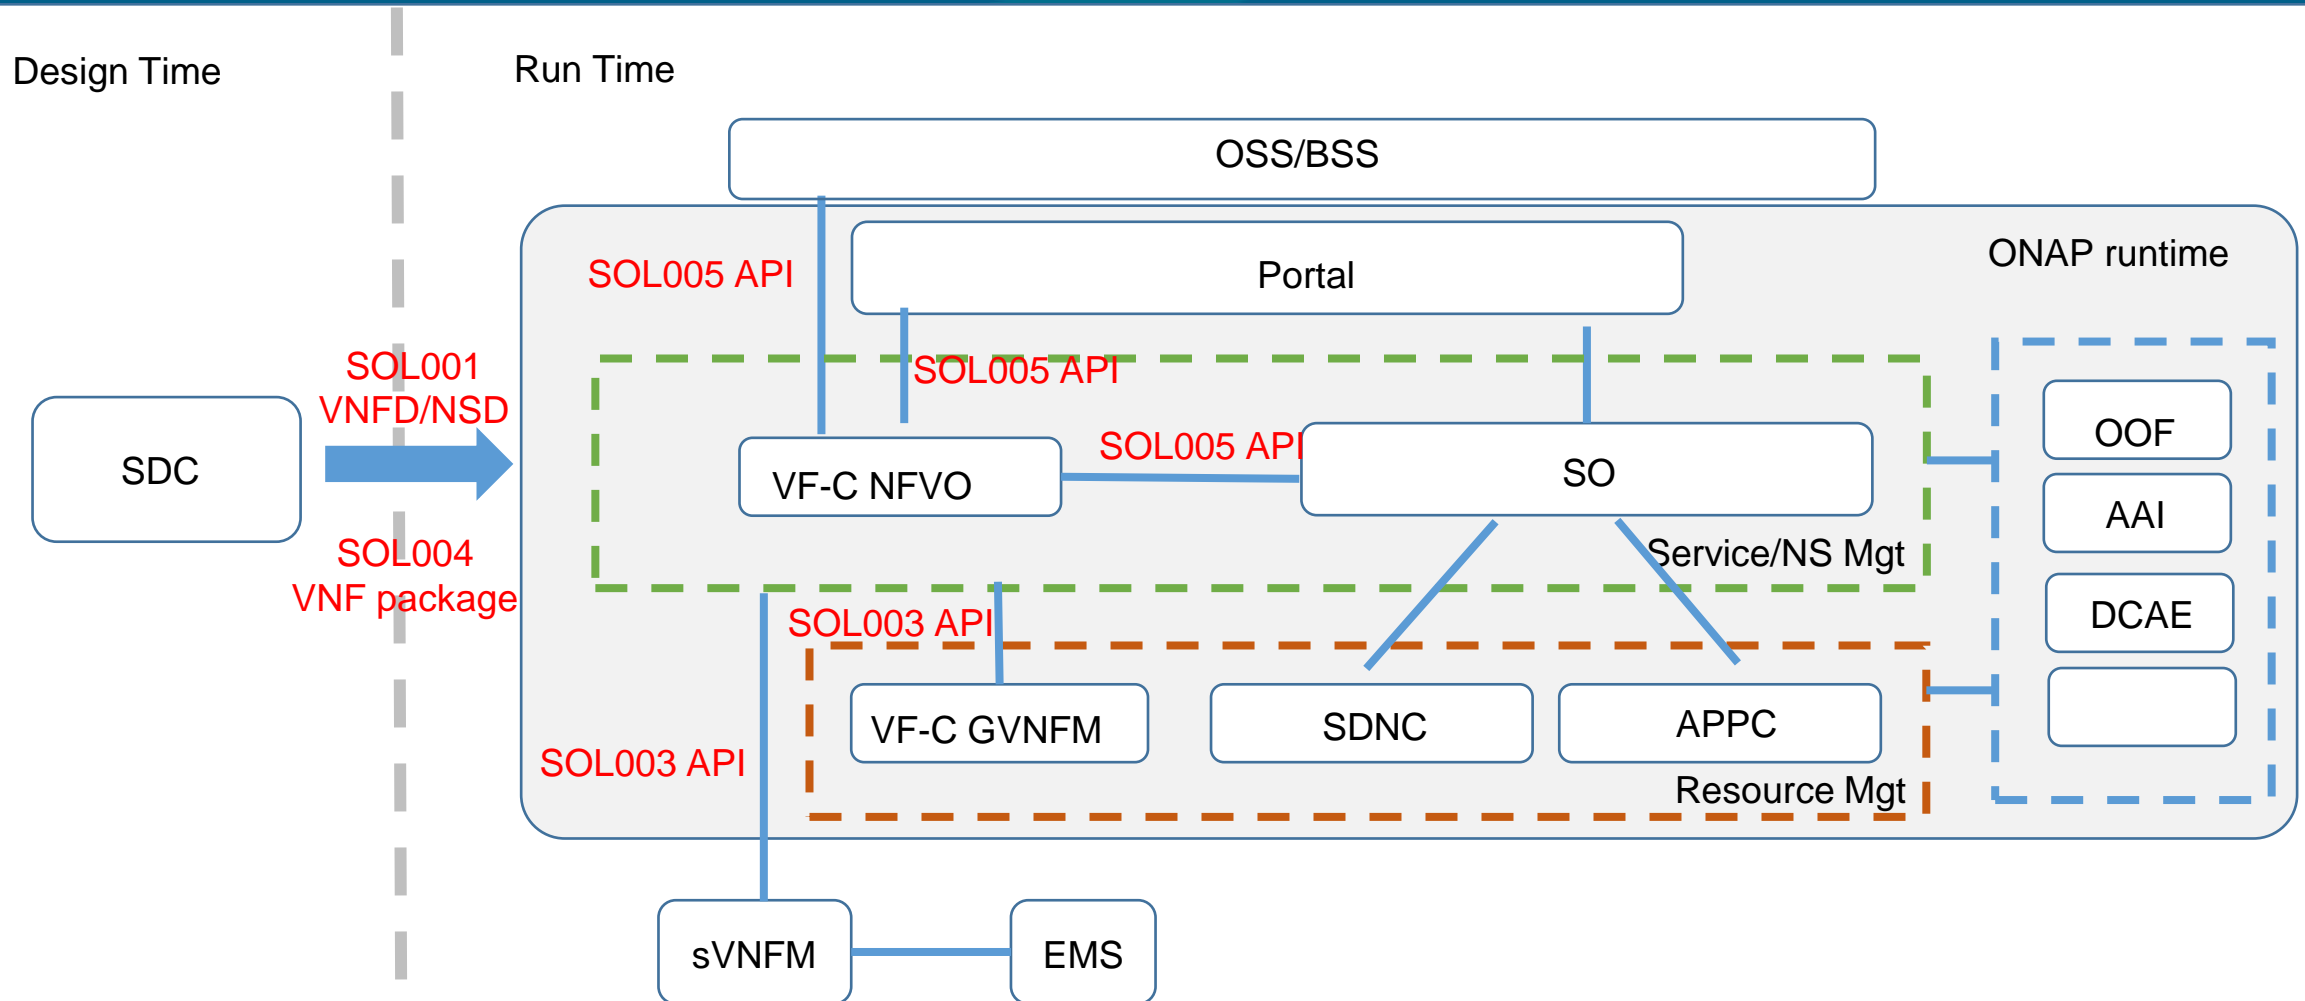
Design Time

Run Time

OSS/BSS

SOL005 API

Portal

ONAP runtime

SOL001
VNFD/NSD

SDC

SOL005 API

SOL005 API

VF-C NFVO

SO

OOF

AAI

Service/NS Mgt

SOL004
VNF package

DCAE

SOL003 API

VF-C GVNFM

SDNC

APPC

SOL003 API

Resource Mgt

sVNFM

EMS